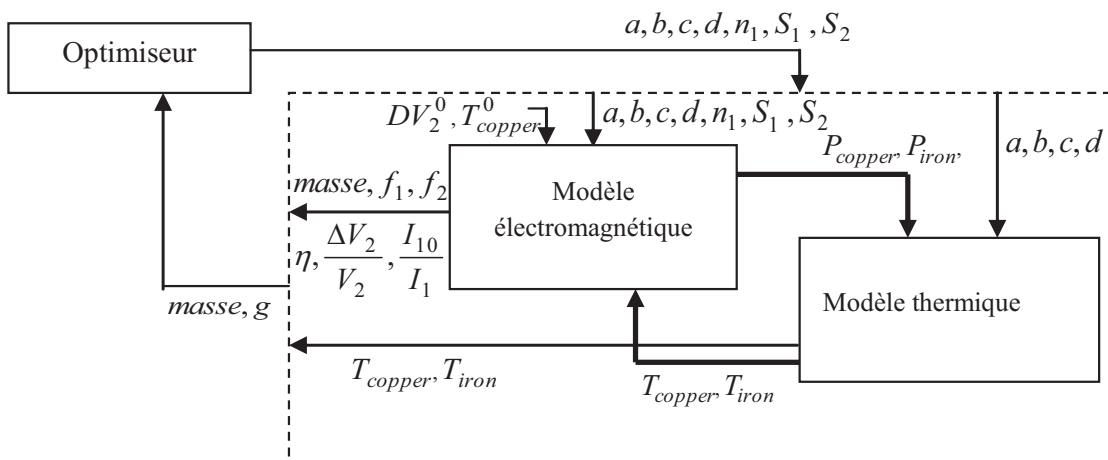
Optimiseur

$a, b, c, d, n_1, S_1, S_2$

$DV_2^0, T_{copper}^0$

$a, b, c, d, n_1, S_1, S_2$

$P_{copper}, P_{iron},$

$a, b, c, d$

$masse, f_1, f_2$

Modèle électromagnétique

$\eta, \frac{\Delta V_2}{V_2}, \frac{I_{10}}{I_1}$

$masse, g$

Modèle thermique

$T_{copper}, T_{iron}$

$T_{copper}, T_{iron}$